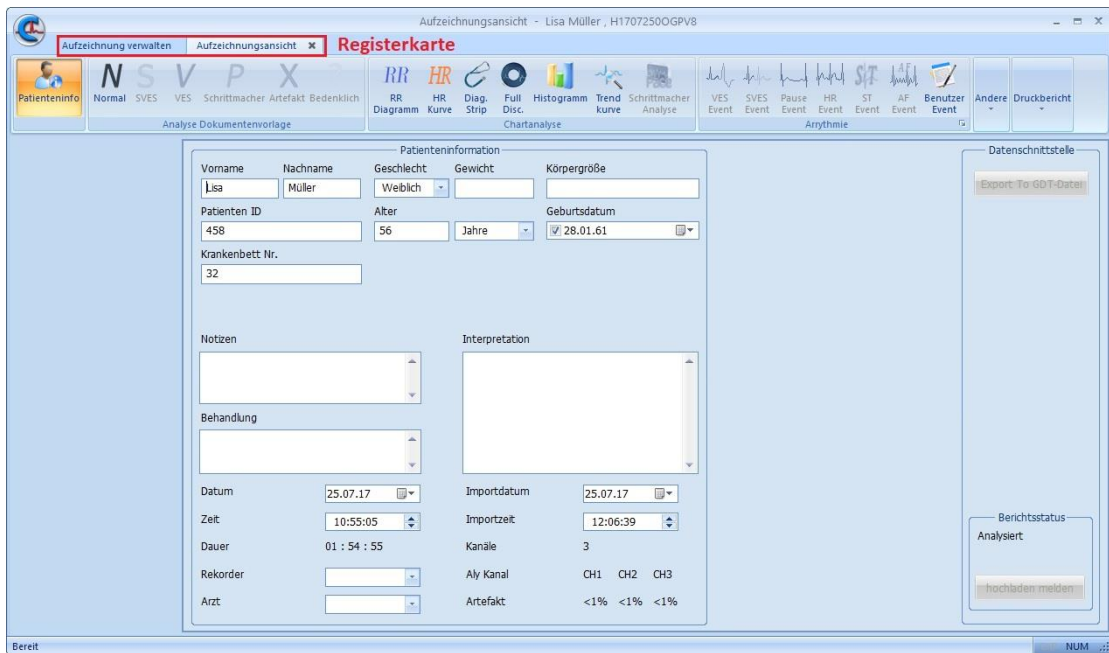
Aufzeichnungsansicht - Lisa Müller , H1707250OGPV8

Aufzeichnung verwalten
Aufzeichnungsansicht ✖
Registerkarte

Patienteninfo
N Normal
S SVES
V VES
P Schrittmacher
X Artefakt
Bedenklich
Analyse Dokumentenvorlage

RR RR Diagramm
HR HR Kurve
Diag. Strip
Full Disc.
Histogramm
Trend kurve
Schrittmacher Analyse
Chartanalyse

VES Event
SVES Event
Pause Event
HR Event
ST Event
AF Event
Benutzer Event
Arrythmie

Andere
Druckbericht

Patienteninformation

Vorname
Lisa
Nachname
Müller
Geschlecht
Weiblich
Gewicht
Körpergröße

Patienten ID
458
Alter
56
Jahre
Geburtsdatum
28.01.61

Krankenbett Nr.
32

Notizen
Interpretation

Behandlung

Datum
25.07.17
Importdatum
25.07.17

Zeit
10:55:05
Importzeit
12:06:39

Dauer
01 : 54 : 55
Kanäle
3

Rekorder
Aly Kanal
CH1 CH2 CH3

Arzt
Artefakt
<1% <1% <1%

Datenschnittstelle
Export To GDT-Datei

Berichtsstatus
Analysiert
hochladen melden

Bereit
NUM